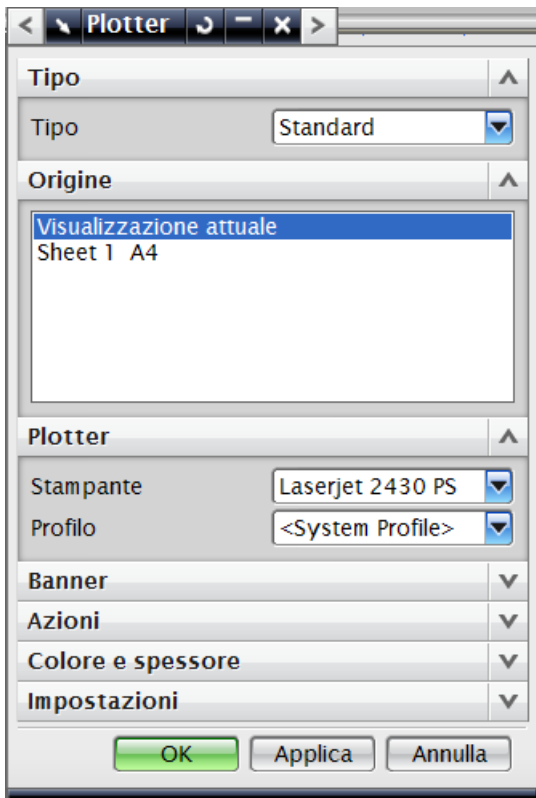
Plotter

Tipo

Tipo Standard

Origine

Visualizzazione attuale
Sheet 1 A4

Plotter

Stampante Laserjet 2430 PS
Profilo <System Profile>

Banner

Azioni

Colore e spessore

Impostazioni

OK Applica Annulla